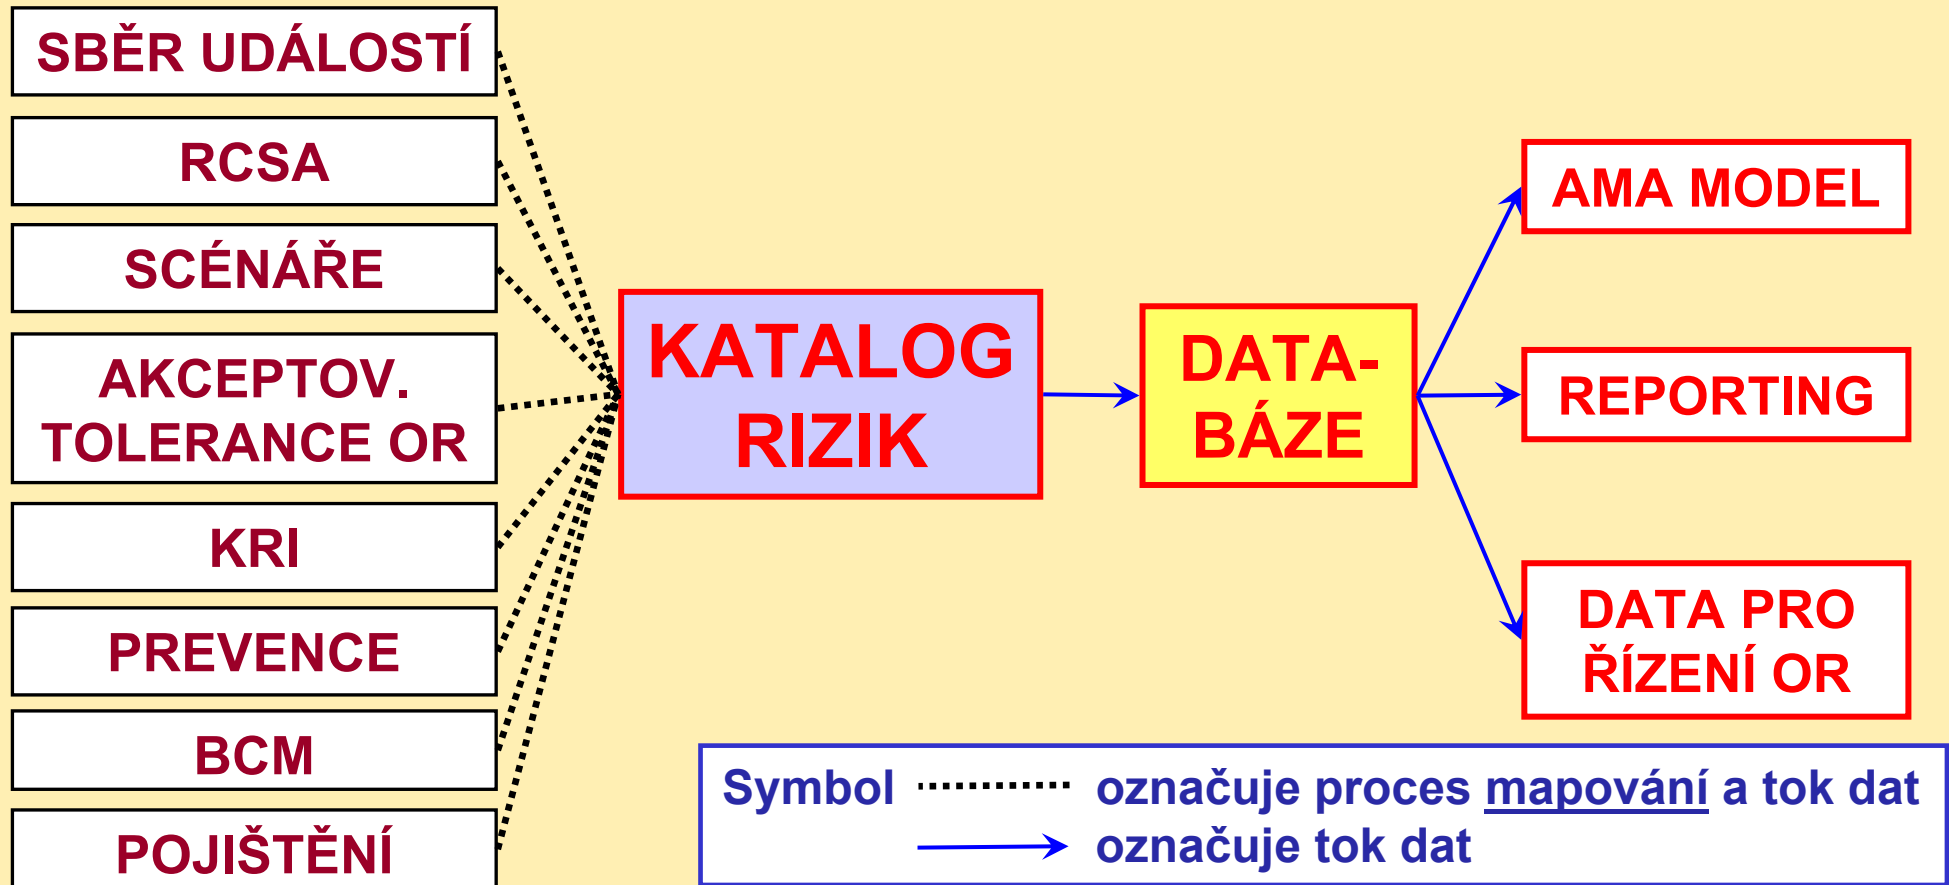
SBĚR UDÁLOSTÍ

RCSA

SCÉNÁŘE

AKCEPTOV. TOLERANCE OR

KRI

PREVENCE

BCM

POJIŠTĚNÍ

KATALOG RIZIK

DATABÁZE

AMA MODEL

REPORTING

DATA PRO ŘÍZENÍ OR

Symbol označuje proces mapování a tok dat
označuje tok dat